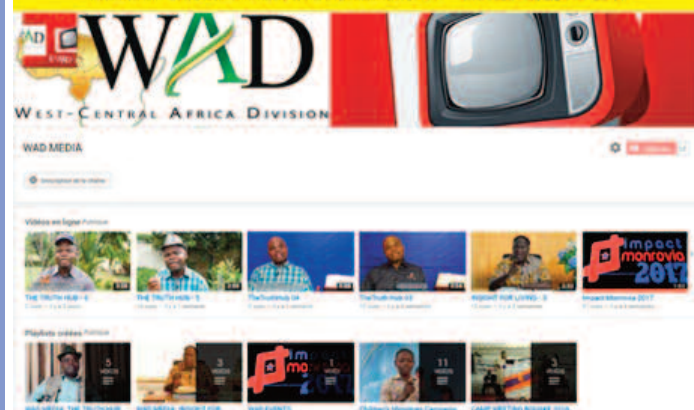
WAD

WAD
West-Central Africa Division

WAD MEDIA

Vidéos en ligne Publique

THE TRUTH HUB - 6

THE TRUTH HUB - 5

TheTruthHub 04

TheTruth Hub 03

INSIGHT FOR LIVING - 3

Impact Monrovia 2017

impact monrovia 2017

Playlists créées Publique

5 VIDÉOS

3 VIDÉOS

impact monrovia 2017

1 VIDÉO

11 VIDÉOS

3 VIDÉOS